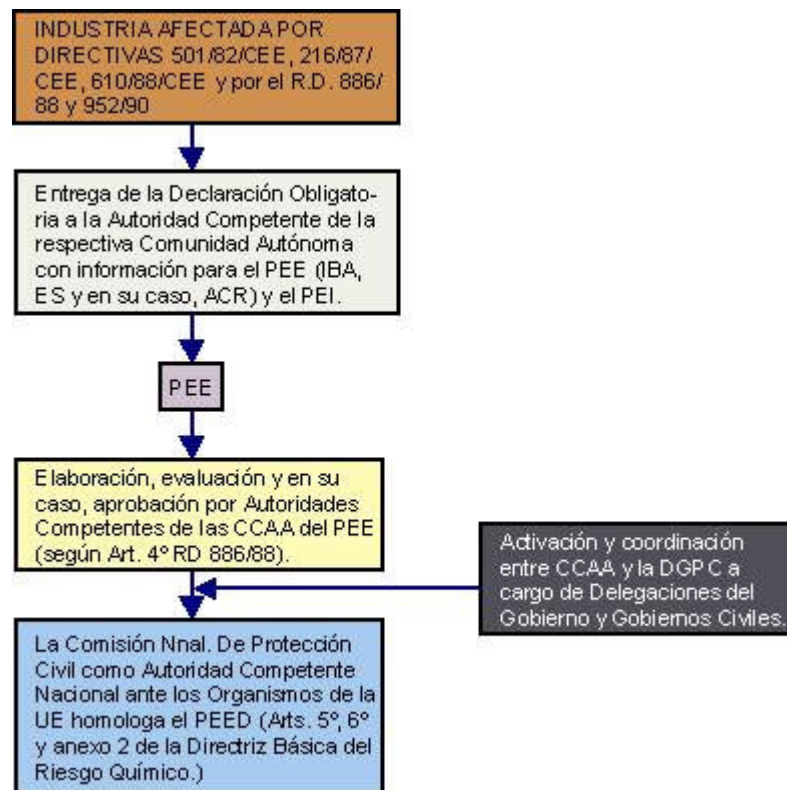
INDUSTRIA AFECTADA POR DIRECTIVAS 501/82/CEE, 216/87/ CEE, 610/88/CEE y por el R.D. 886/ 88 y 952/90

Entrega de la Declaración Obligatoria a la Autoridad Competente de la respectiva Comunidad Autónoma con información para el PEE (IBA, ES y en su caso, ACR) y el PEI.

PEE

Elaboración, evaluación y en su caso, aprobación por Autoridades Competentes de las CCAA del PEE (según Art. 4° RD 886/88).

Activación y coordinación entre CCAA y la DGPC a cargo de Delegaciones del Gobierno y Gobiernos Civiles.

La Comisión Nnal. De Protección Civil como Autoridad Competente Nacional ante los Organismos de la UE homologa el PEED (Arts. 5°, 6° y anexo 2 de la Directriz Básica del Riesgo Químico.)